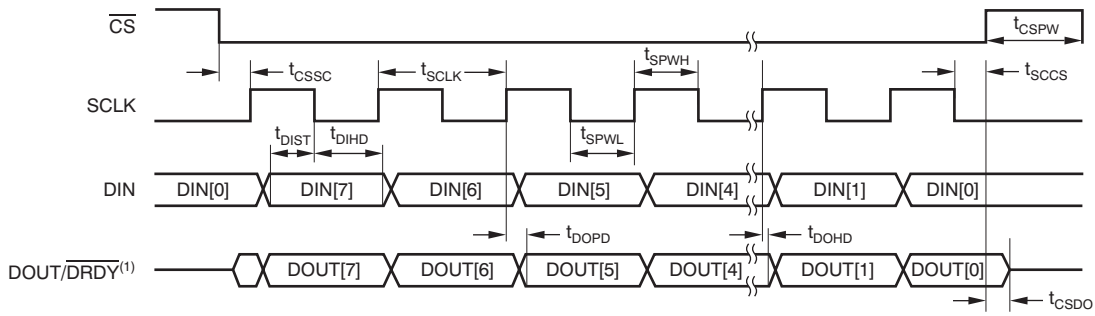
$\overline{CS}$

$t_{CSPW}$

$t_{CSSC}$ $t_{SCLK}$ $t_{SPWH}$ $t_{SCCS}$

SCLK

$t_{DIST}$ $t_{DIHD}$ $t_{SPWL}$

DIN DIN[0] DIN[7] DIN[6] DIN[5] DIN[4] DIN[1] DIN[0]

$t_{DOPD}$ $t_{DOHD}$

DOUT/$\overline{DRDY}^{(1)}$ DOUT[7] DOUT[6] DOUT[5] DOUT[4] DOUT[1] DOUT[0]

$t_{CSDO}$